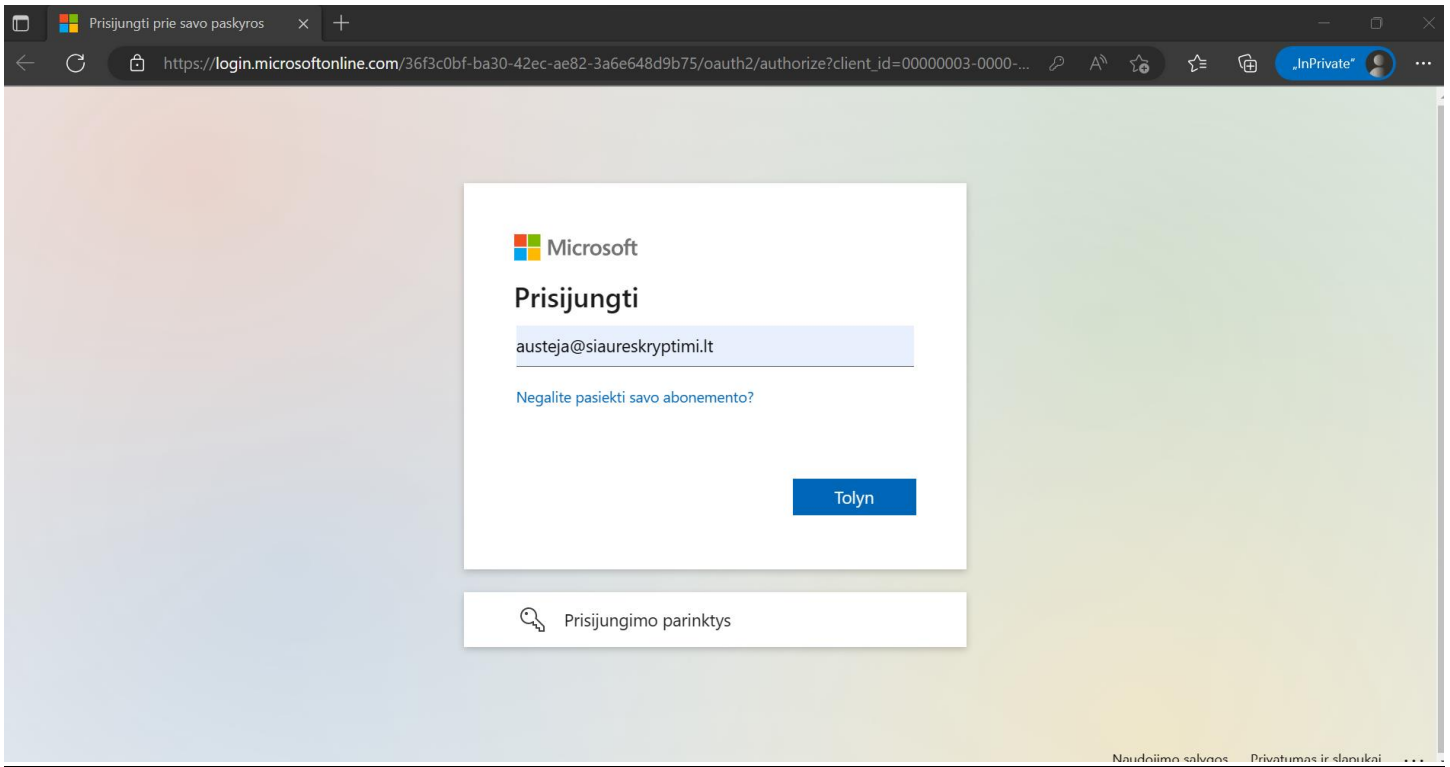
Prisijungti prie savo paskyros

https://login.microsoftonline.com/36f3c0bf-ba30-42ec-ae82-3a6e648d9b75/oauth2/authorize?client_id=00000003-0000-...

„InPrivate"

Microsoft

Prisijungti

austeja@siaureskryptimi.lt

Negalite pasiekti savo abonemento?

Tolyn

Prisijungimo parinktys

Naudojimo sąlygos Privatumas ir slapukai ...